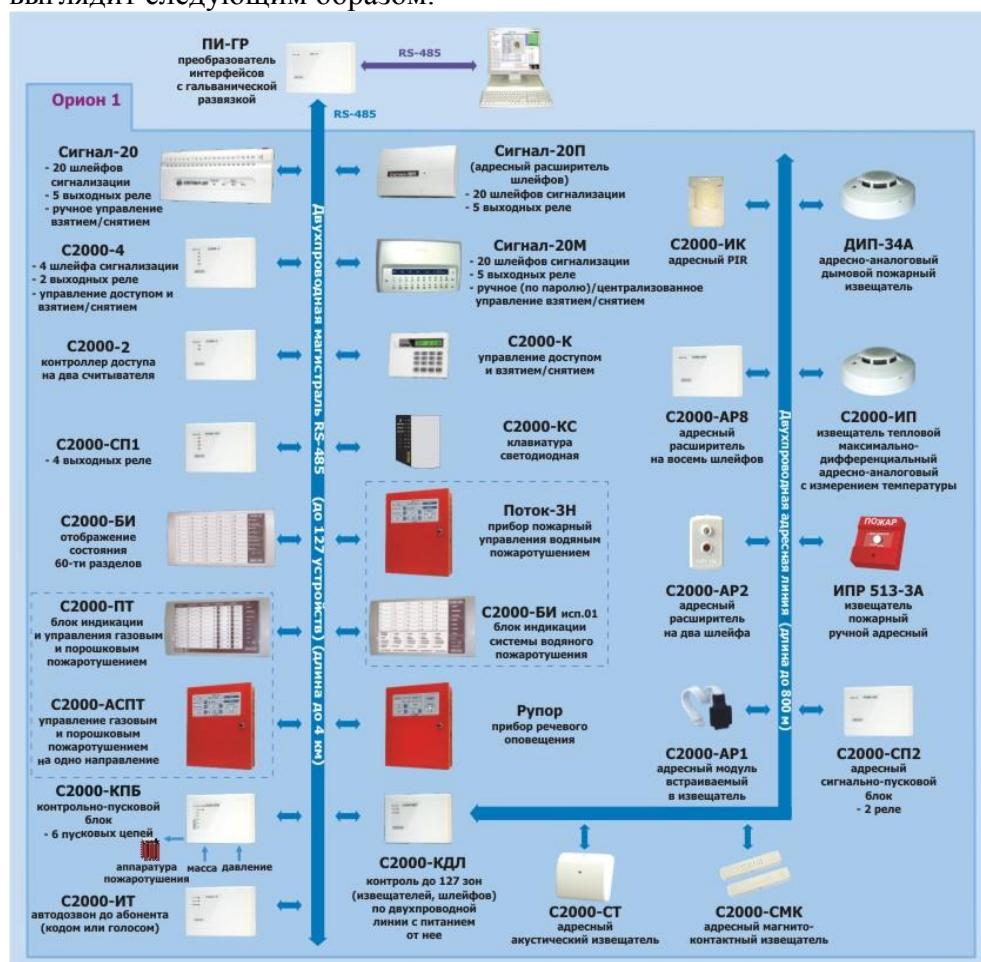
выглядит следующим образом:

ПИ-ГР
преобразователь интерфейсов с гальванической развязкой

RS-485

Орион 1

RS-485

Сигнал-20
- 20 шлейфов сигнализации
- 5 выходных реле
- ручное управление взятием/снятием

С2000-4
- 4 шлейфа сигнализации
- 2 выходных реле
- управление доступом и взятием/снятием

С2000-2
контроллер доступа на два считывателя

С2000-СП1
- 4 выходных реле

С2000-БИ
отображение состояния 60-ти разделов

С2000-ПТ
блок индикации и управления газовым и порошковым пожаротушением

С2000-АСПТ
управление газовым и порошковым пожаротушением на одно направление

С2000-КПБ
контрольно-пусковой блок
- 6 пусковых цепей

аппаратура пожаротушения

масса давление

С2000-ИТ
автодозвон до абонента (кодом или голосом)

Двухпроводная магистраль RS-485 (до 127 устройств) (длина до 4 км)

Сигнал-20П
(адресный расширитель шлейфов)
- 20 шлейфов сигнализации
- 5 выходных реле

Сигнал-20М
- 20 шлейфов сигнализации
- 5 выходных реле
- ручное (по паролю)/централизованное управление взятием/снятием

С2000-К
управление доступом и взятием/снятием

С2000-КС
клавиатура светодиодная

Поток-3Н
прибор пожарный управления водяным пожаротушением

С2000-БИ исп.01
блок индикации системы водяного пожаротушения

Рупор
прибор речевого оповещения

С2000-КДЛ
контроль до 127 зон (извещателей, шлейфов) по двухпроводной линии с питанием от нее

С2000-СТ
адресный акустический извещатель

С2000-СМК
адресный магнито-контактный извещатель

С2000-ИК
адресный PIR

С2000-АР8
адресный расширитель на восемь шлейфов

С2000-АР2
адресный расширитель на два шлейфа

С2000-АР1
адресный модуль встраиваемый в извещатель

Двухпроводная адресная линия (длина до 800 м)

ДИП-34А
адресно-аналоговый дымовой пожарный извещатель

С2000-ИП
извещатель тепловой максимально-дифференциальный адресно-аналоговый с измерением температуры

ПОЖАР

ИПР 513-3А
извещатель пожарный ручной адресный

С2000-СП2
адресный сигнально-пусковой блок
- 2 реле